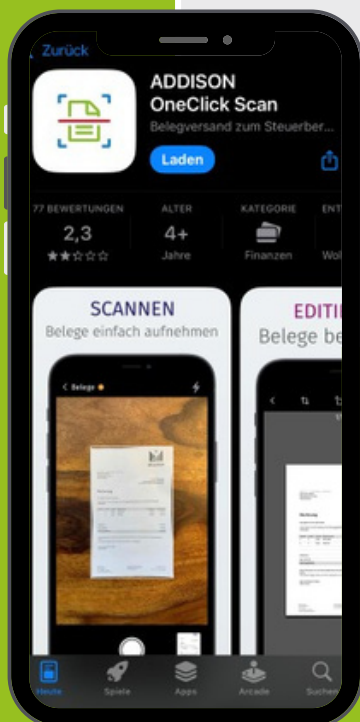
Zurück

ADDISON OneClick Scan

Belegversand zum Steuerber...

Laden

77 BEWERTUNGEN
2,3

ALTER
4+
Jahre

KATEGORIE
Finanzen

ENT
Wo

SCANNEN
Belege einfach aufnehmen

< Belege

EDITI
Belege be

Heute
Spiele
Apps
Arcade
Suchen